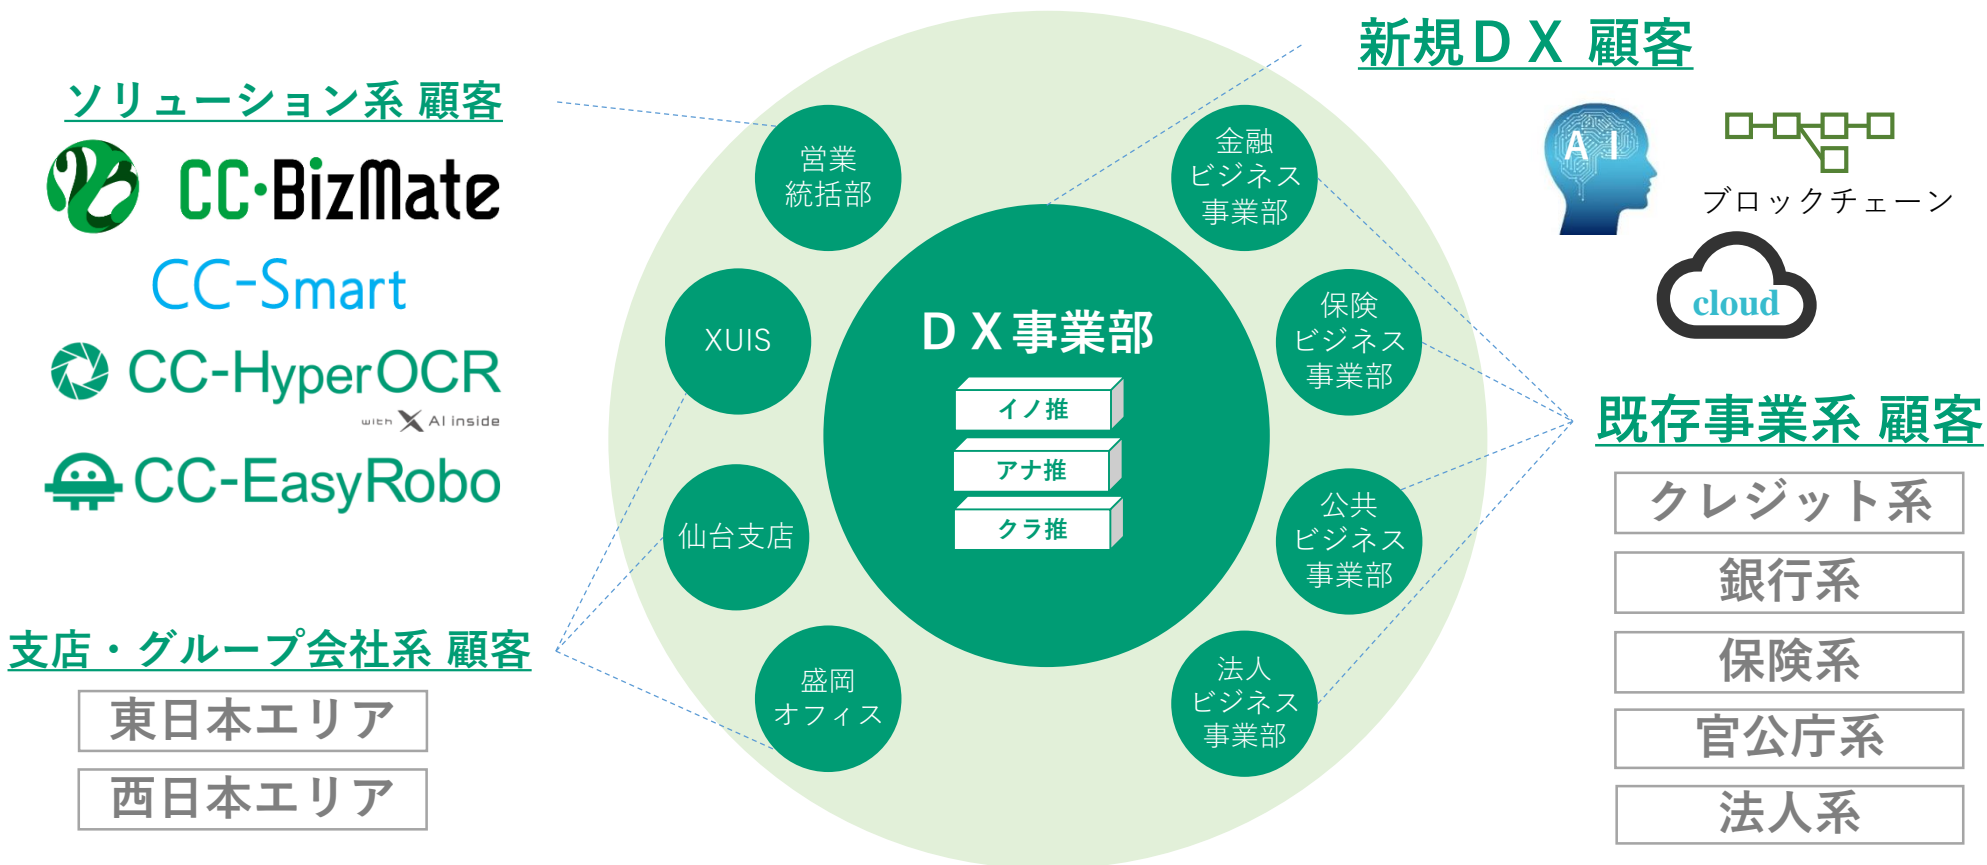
ソリューション系 顧客

CC·BizMate

CC-Smart

CC-HyperOCR
with AI inside

CC-EasyRobo

支店・グループ会社系 顧客

東日本エリア

西日本エリア

営業
統括部

XUIS

仙台支店

盛岡
オフィス

ＤＸ事業部

イノ推

アナ推

クラ推

金融
ビジネス
事業部

保険
ビジネス
事業部

公共
ビジネス
事業部

法人
ビジネス
事業部

新規ＤＸ 顧客

AI

ブロックチェーン

cloud

既存事業系 顧客

クレジット系

銀行系

保険系

官公庁系

法人系